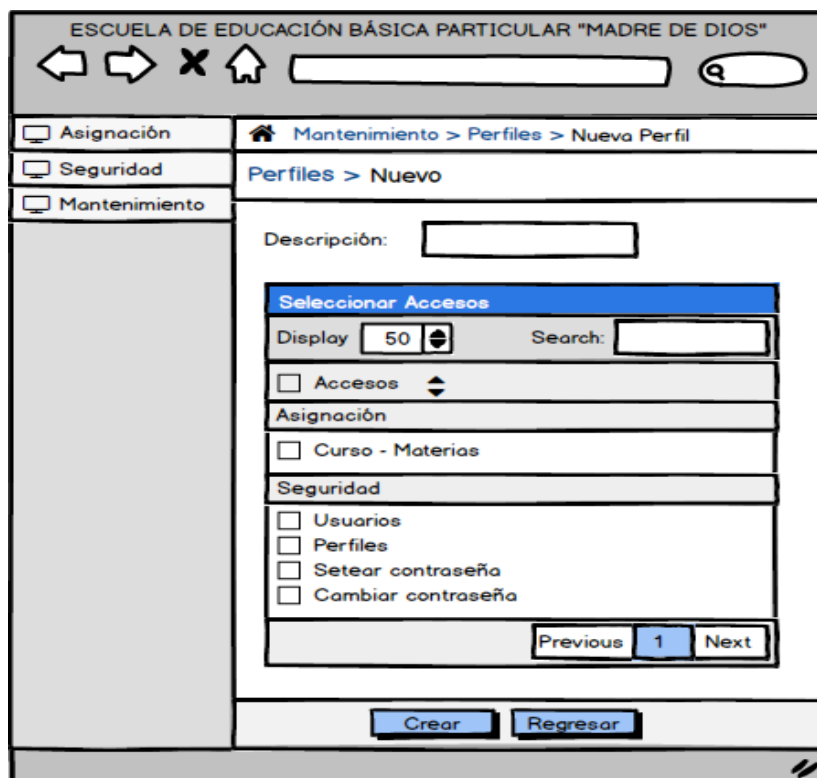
ESCUELA DE EDUCACIÓN BÁSICA PARTICULAR "MADRE DE DIOS"

Asignación
Seguridad
Mantenimiento

Mantenimiento > Perfiles > Nueva Perfil

Perfiles > Nuevo

Descripción:

Seleccionar Accesos

Display 50 Search:

Accesos

Asignación

Curso - Materias

Seguridad

Usuarios
Perfiles
Setear contraseña
Cambiar contraseña

Previous 1 Next

Crear Regresar